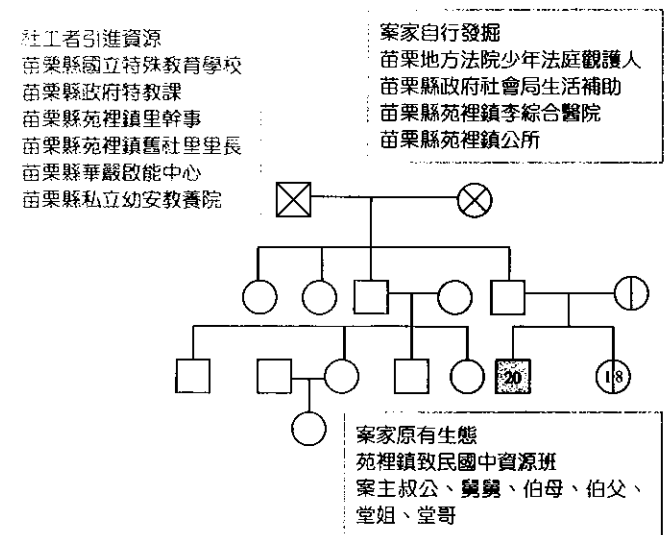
社工者引進資源
苗栗縣國立特殊教育學校
苗栗縣政府特教課
苗栗縣苑裡鎮里幹事
苗栗縣苑裡鎮舊社里里長
苗栗縣華嚴啟能中心
苗栗縣私立幼安教養院

案家自行發掘
苗栗地方法院少年法庭觀護人
苗栗縣政府社會局生活補助
苗栗縣苑裡鎮李綜合醫院
苗栗縣苑裡鎮公所

20

18

案家原有生態
苑裡鎮致民國中資源班
案主叔公、舅舅、伯母、伯父、堂姐、堂哥